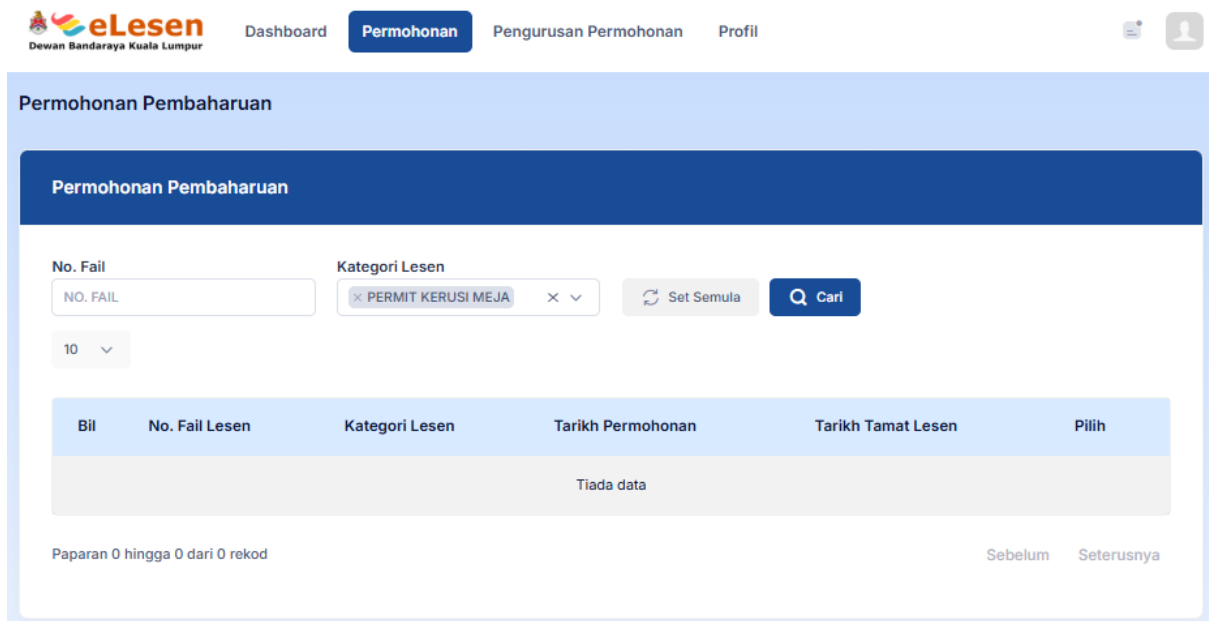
eLesen
Dewan Bandaraya Kuala Lumpur

Dashboard Permohonan Pengurusan Permohonan Profil

Permohonan Pembaharuan

Permohonan Pembaharuan

No. Fail
NO. FAIL

Kategori Lesen
× PERMIT KERUSI MEJA

Set Semula
Cari

10

| Bil | No. Fail Lesen | Kategori Lesen | Tarikh Permohonan | Tarikh Tamat Lesen | Pilih |
|---|---|---|---|---|---|
| Tiada data | | | | | |

Paparan 0 hingga 0 dari 0 rekod

Sebelum Seterusnya